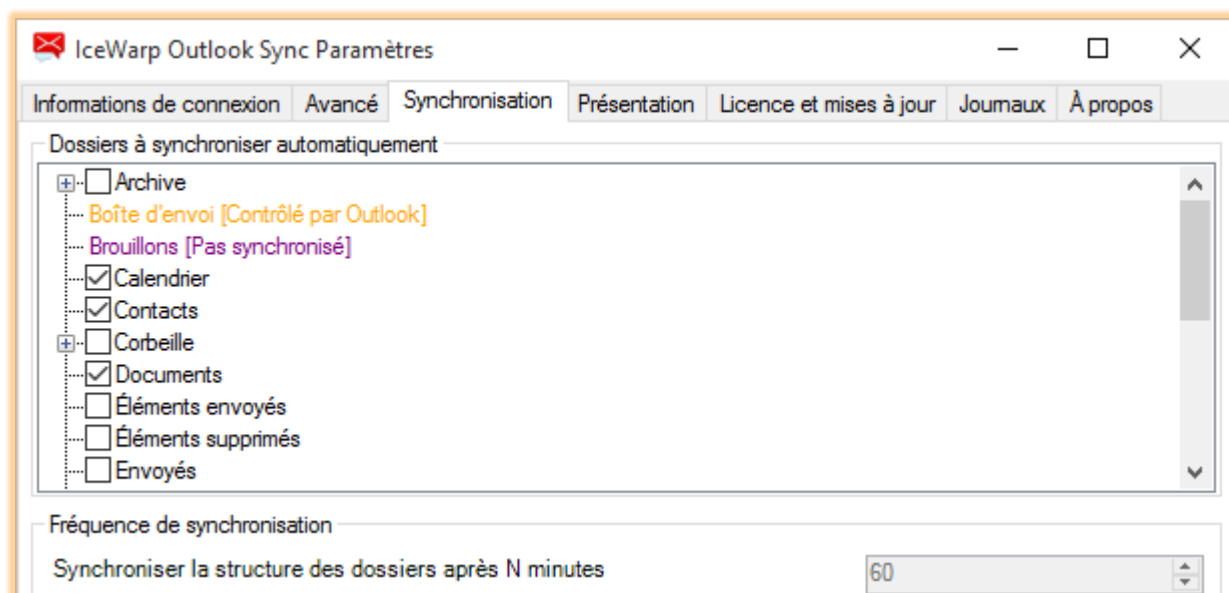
IceWarp Outlook Sync Paramètres

Informations de connexion | Avancé | Synchronisation | Présentation | Licence et mises à jour | Journaux | À propos

Dossiers à synchroniser automatiquement

Archive
Boîte d'envoi [Contrôlé par Outlook]
Brouillons [Pas synchronisé]
Calendrier
Contacts
Corbeille
Documents
Éléments envoyés
Éléments supprimés
Envoyés

Fréquence de synchronisation

Synchroniser la structure des dossiers après N minutes
60